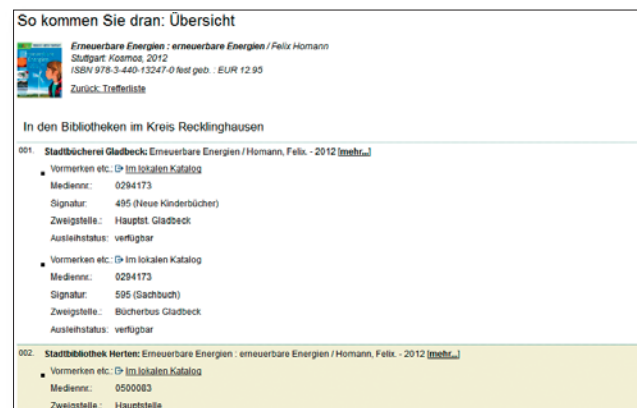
So kommen Sie dran: Übersicht

Erneuerbare Energien : erneuerbare Energien / Felix Homann
Stuttgart: Kosmos, 2012
ISBN 978-3-440-13247-0 fest geb. : EUR 12.95

Zurück: Trefferliste

In den Bibliotheken im Kreis Recklinghausen

001. Stadtbücherei Gladbeck: Erneuerbare Energien / Homann, Felix. - 2012 [mehr...]

Vormerken etc.: Im lokalen Katalog
Mediennr.: 0294173
Signatur: 495 (Neue Kinderbücher)
Zweigstelle.: Hauptst. Gladbeck
Ausleihstatus: verfügbar

Vormerken etc.: Im lokalen Katalog
Mediennr.: 0294173
Signatur: 595 (Sachbuch)
Zweigstelle.: Bücherbus Gladbeck
Ausleihstatus: verfügbar

002. Stadtbibliothek Herten: Erneuerbare Energien : erneuerbare Energien / Homann, Felix. - 2012 [mehr...]

Vormerken etc.: Im lokalen Katalog
Mediennr.: 0500083
Zweigstelle.: Hauptstelle